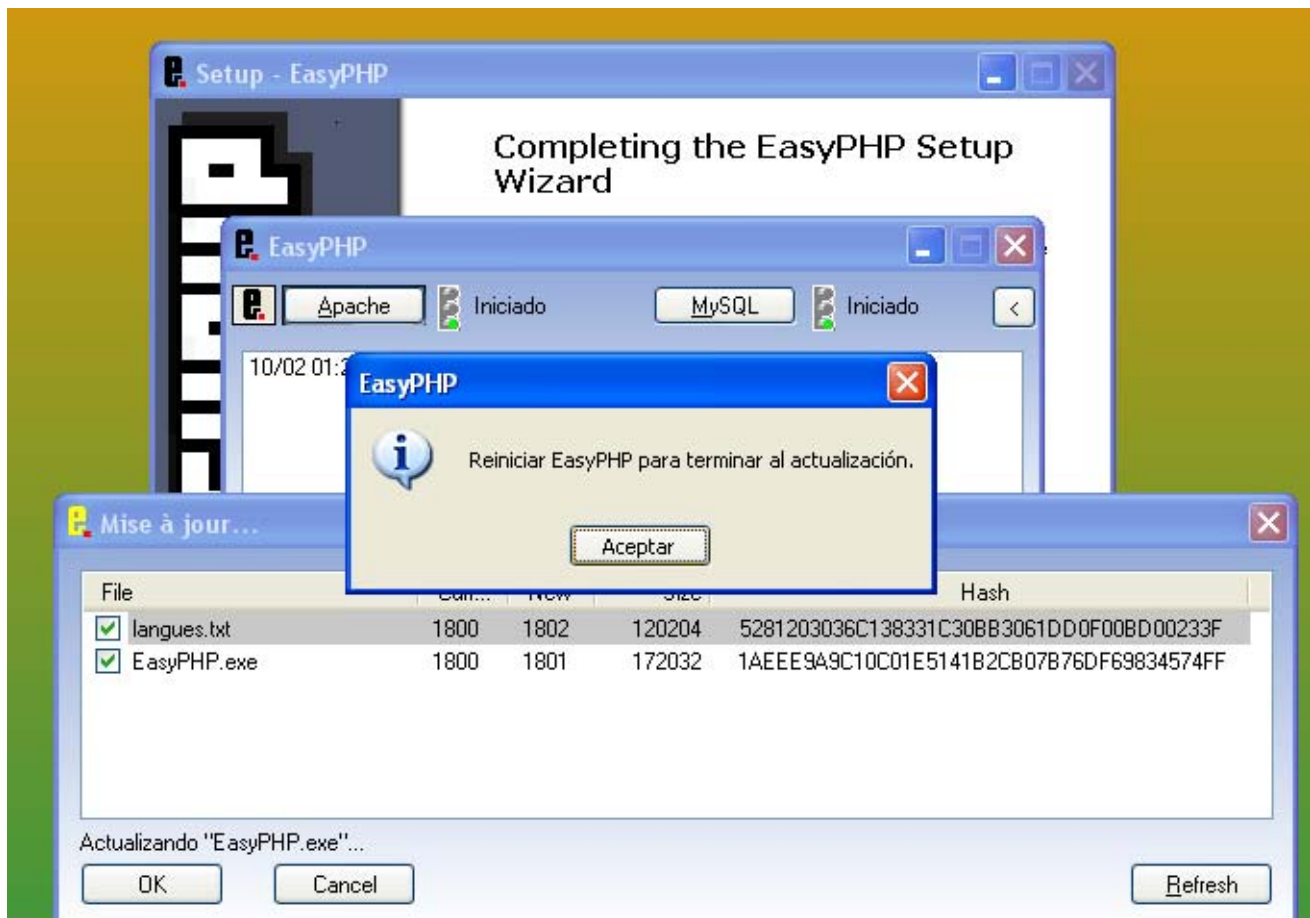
Setup - EasyPHP

Completing the EasyPHP Setup Wizard

EasyPHP

Apache Iniciado MySQL Iniciado <

10/02 01:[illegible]

EasyPHP

Reiniciar EasyPHP para terminar al actualización.

Aceptar

Mise à jour...

| File | Curr... | New | Size | Hash |
|---|---|---|---|---|
| langues.txt | 1800 | 1802 | 120204 | 5281203036C138331C30BB3061DD0F00BD00233F |
| EasyPHP.exe | 1800 | 1801 | 172032 | 1AEEE9A9C10C01E5141B2CB07B76DF69834574FF |

Actualizando "EasyPHP.exe"...

OK Cancel Refresh